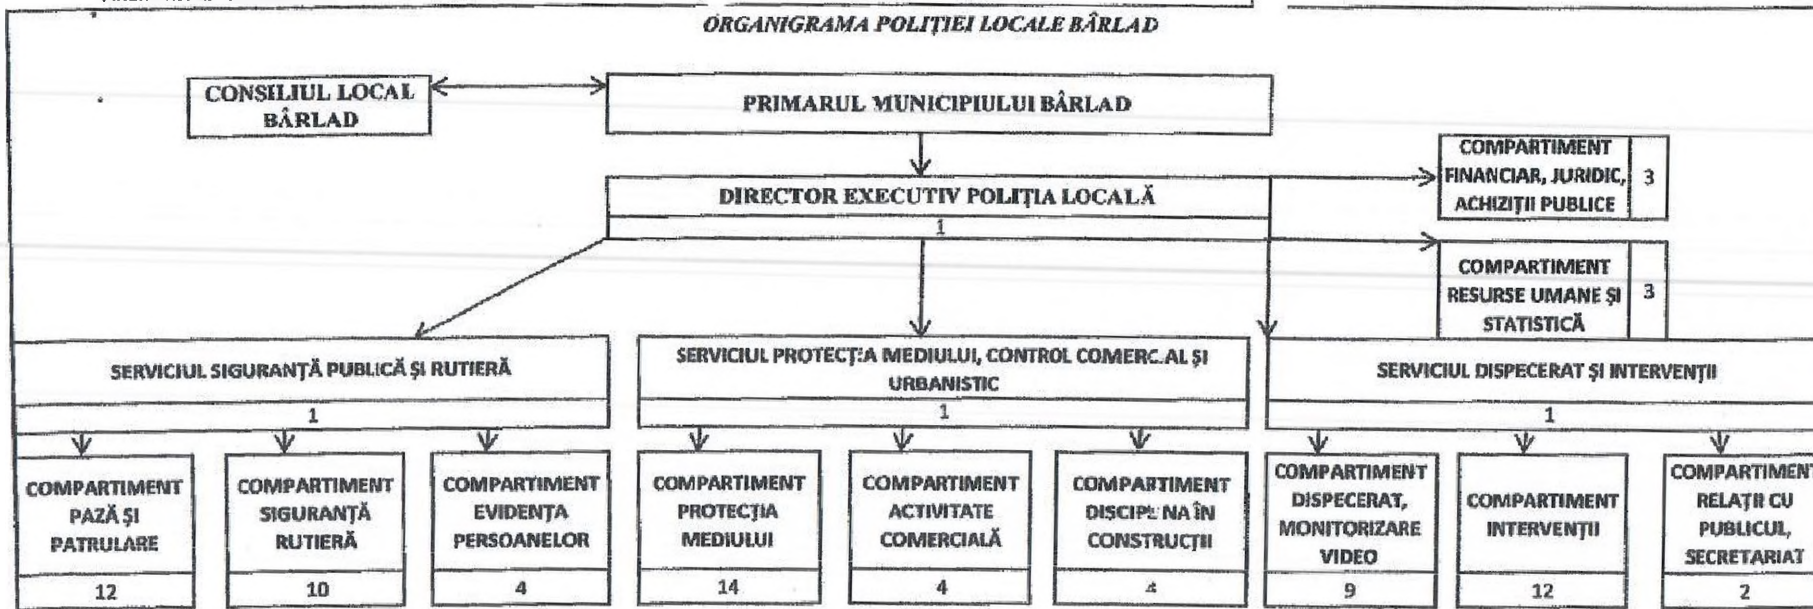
ORGANIGRAMA POLIȚIEI LOCALE BÂRLAD

CONSILIUL LOCAL BÂRLAD

PRIMARUL MUNICIPIULUI BÂRLAD

DIRECTOR EXECUTIV POLIȚIA LOCALĂ
1

COMPARTIMENT FINANCIAR, JURIDIC, ACHIZIȚII PUBLICE 3

COMPARTIMENT RESURSE UMANE ȘI STATISTICĂ 3

SERVICIUL SIGURANȚĂ PUBLICĂ ȘI RUTIERĂ
1

SERVICIUL PROTECȚIA MEDIULUI, CONTROL COMERCIAL ȘI URBANISTIC
1

SERVICIUL DISPECERAT ȘI INTERVENȚII
1

COMPARTIMENT PAZĂ ȘI PATRULARE
12

COMPARTIMENT SIGURANȚĂ RUTIERĂ
10

COMPARTIMENT EVIDENȚA PERSOANELOR
4

COMPARTIMENT PROTECȚIA MEDIULUI
14

COMPARTIMENT ACTIVITATE COMERCIALĂ
4

COMPARTIMENT DISCIPLINA ÎN CONSTRUCȚII
4

COMPARTIMENT DISPECERAT, MONITORIZARE VIDEO
9

COMPARTIMENT INTERVENȚII
12

COMPARTIMENT RELAȚII CU PUBLICUL, SECRETARIAT
2